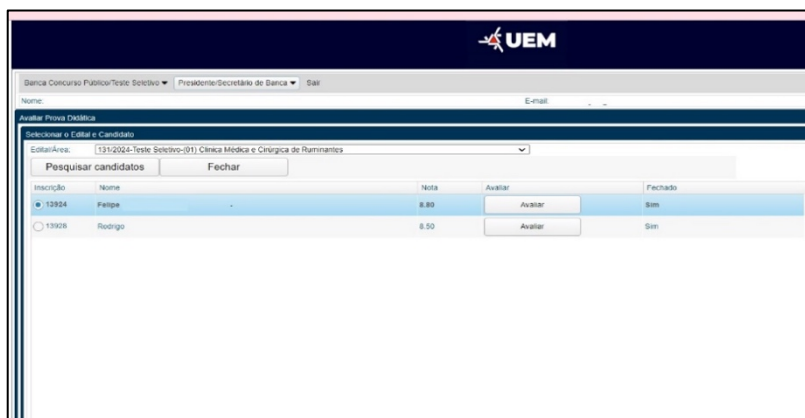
UEM

Banca Concurso Público/Teste Seletivo ▾ Presidente/Secretário de Banca ▾ Sair

Nome:

E-mail:

Avaliar Prova Didática

Selecionar o Edital e Candidato

Edital/Área: 131/2024-Teste Seletivo-(01) Clínica Médica e Cirúrgica de Ruminantes

Pesquisar candidatos Fechar

| Inscrição | Nome | Nota | Avaliar | Fechado |
|---|---|---|---|---|
| 13924 | Felipe | 8.80 | Avaliar | Sim |
| 13928 | Rodrigo | 8.50 | Avaliar | Sim |